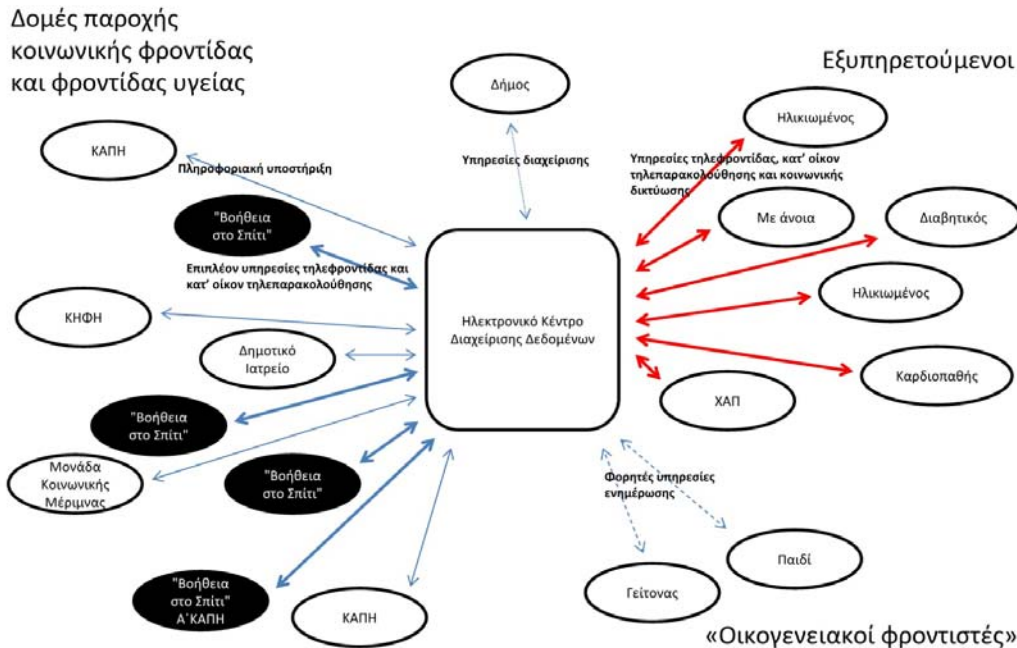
Δομές παροχής κοινωνικής φροντίδας και φροντίδας υγείας

Εξυπηρετούμενοι

Δήμος

Υπηρεσίες διαχείρισης

ΚΑΠΗ

Πληροφοριακή υποστήριξη

"Βοήθεια στο Σπίτι"

Επιπλέον υπηρεσίες τηλεφροντίδας και κατ' οίκον τηλεπαρακολούθησης

ΚΗΦΗ

Δημοτικό Ιατρείο

"Βοήθεια στο Σπίτι"

Μονάδα Κοινωνικής Μέριμνας

"Βοήθεια στο Σπίτι"

"Βοήθεια στο Σπίτι" Α΄ΚΑΠΗ

ΚΑΠΗ

Ηλεκτρονικό Κέντρο Διαχείρισης Δεδομένων

Υπηρεσίες τηλεφροντίδας, κατ' οίκον τηλεπαρακολούθησης και κοινωνικής δικτύωσης

Ηλικιωμένος

Με άνοια

Διαβητικός

Ηλικιωμένος

Καρδιοπαθής

ΧΑΠ

Φορητές υπηρεσίες ενημέρωσης

Παιδί

Γείτονας

«Οικογενειακοί φροντιστές»